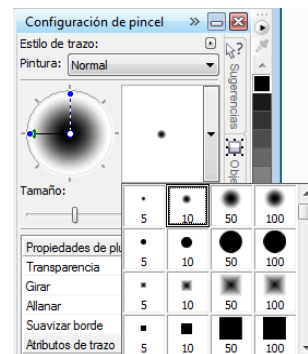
Configuración de pincel
Estilo de trazo:
Pintura: Normal
Sugerencias
Obj
Tamaño:
Propiedades de plu
Transparencia
Girar
Allanar
Suavizar borde
Atributos de trazo

| 5 | 10 | 50 | 100 |
|---|---|---|---|
| 5 | 10 | 50 | 100 |
| 5 | 10 | 50 | 100 |
| 5 | 10 | 50 | 100 |